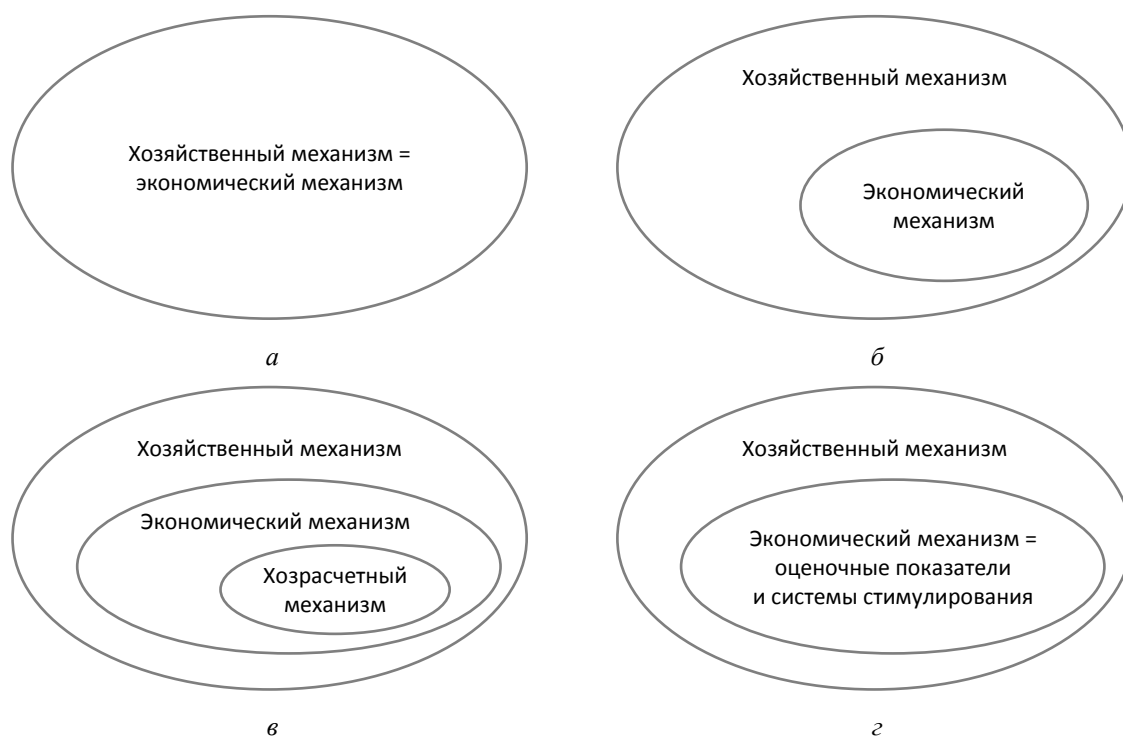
Хозяйственный механизм = экономический механизм

Хозяйственный механизм

Экономический механизм

а

б

Хозяйственный механизм

Экономический механизм

Хозрасчетный механизм

Хозяйственный механизм

Экономический механизм = оценочные показатели и системы стимулирования

в

г